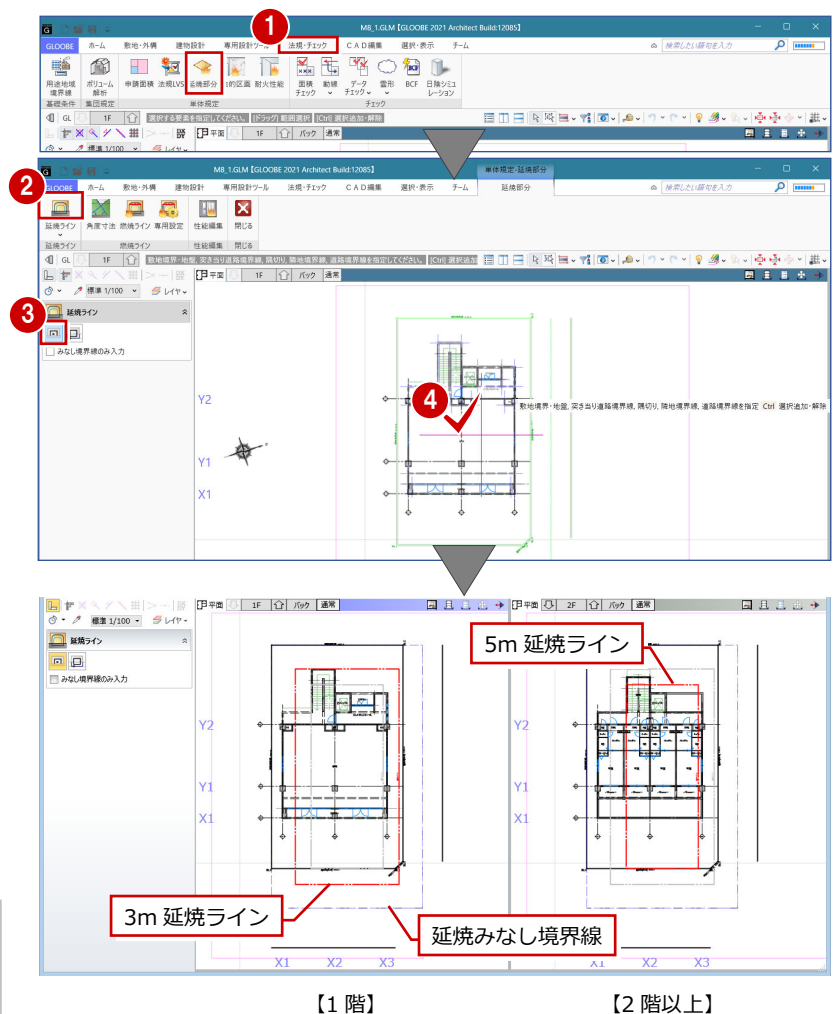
1

MB_1.GLM【GLOOBE 2021 Architect Build:12085】

GLOOBE　ホーム　敷地・外構　建物設計　専用設計ツール　法規・チェック　ＣＡＤ編集　選択・表示　チーム

検索したい語句を入力

用途地域境界線　ボリューム解析　申請面積　法規LVS　延焼部分　防火区画　耐火性能　面積チェック　動線　データチェック　雲形　BCF　日陰シミュレーション

基礎条件　集団規定　単体規定　チェック

GL　1F　選択する要素を指定してください。[ドラッグ] 範囲選択 [Ctrl] 選択追加・解除

平面　1F　バック　通常

2

MB_1.GLM【GLOOBE 2021 Architect Build:12085】

単体規定-延焼部分

GLOOBE　ホーム　敷地・外構　建物設計　専用設計ツール　法規・チェック　ＣＡＤ編集　選択・表示　チーム　延焼部分

延焼ライン　角度寸法　隣接ライン　専用設定　性能編集　閉じる

延焼ライン　隣接ライン　性能編集　閉じる

GL　1F　敷地境界・地盤, 突き当り道路境界線, 隅切り, 隣地境界線, 道路境界線を指定してください。[Ctrl] 選択追加

標準 1/100　レイヤー

平面　1F　バック　通常

3

延焼ライン

みなし境界線のみ入力

Y2

Y1

X1

4

敷地境界・地盤, 突き当り道路境界線, 隅切り, 隣地境界線, 道路境界線を指定　Ctrl　選択追加・解除

標準 1/100　レイヤー

延焼ライン

みなし境界線のみ入力

平面　1F　バック　通常

平面　2F　バック　通常

5m 延焼ライン

Y2

Y1

X1

Y2

Y1

X1

3m 延焼ライン

延焼みなし境界線

X1　X2　X3

X1　X2　X3

【1 階】

【2 階以上】